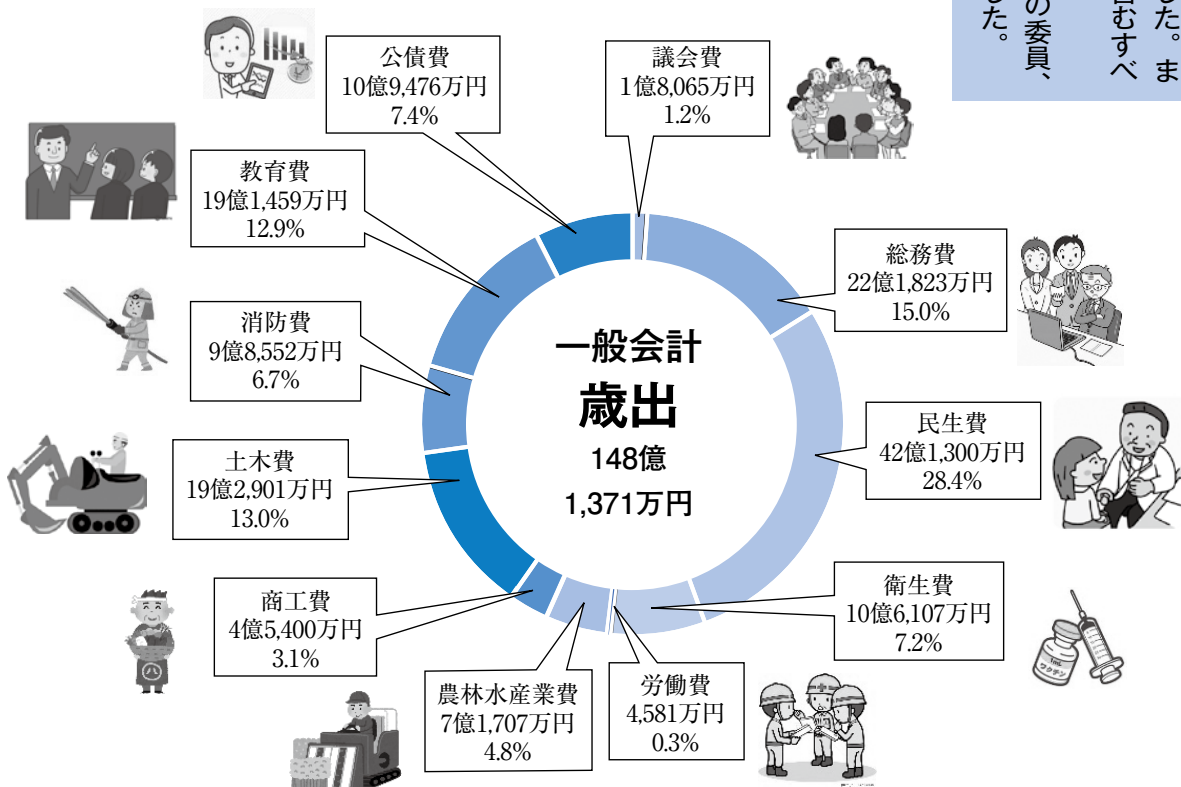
公債費
10億9,476万円
7.4%

議会費
1億8,065万円
1.2%

教育費
19億1,459万円
12.9%

総務費
22億1,823万円
15.0%

消防費
9億8,552万円
6.7%

一般会計
歳出
148億
1,371万円

民生費
42億1,300万円
28.4%

土木費
19億2,901万円
13.0%

衛生費
10億6,107万円
7.2%

商工費
4億5,400万円
3.1%

農林水産業費
7億1,707万円
4.8%

労働費
4,581万円
0.3%

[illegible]た。ま
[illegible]むすべ
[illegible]の委員、
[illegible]た。